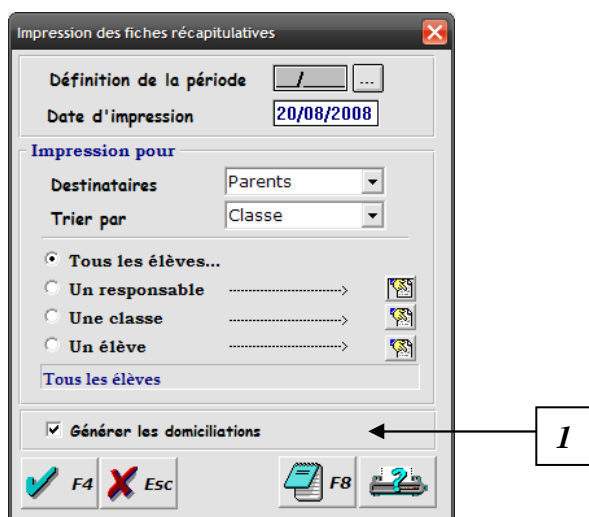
Impression des fiches récapitulatives

Définition de la période __/____ ...

Date d'impression 20/08/2008

Impression pour

Destinataires Parents

Trier par Classe

Tous les élèves...

Un responsable ---------------------------->

Une classe ---------------------------->

Un élève ---------------------------->

Tous les élèves

Générer les domiciliations

1

F4 Esc F8